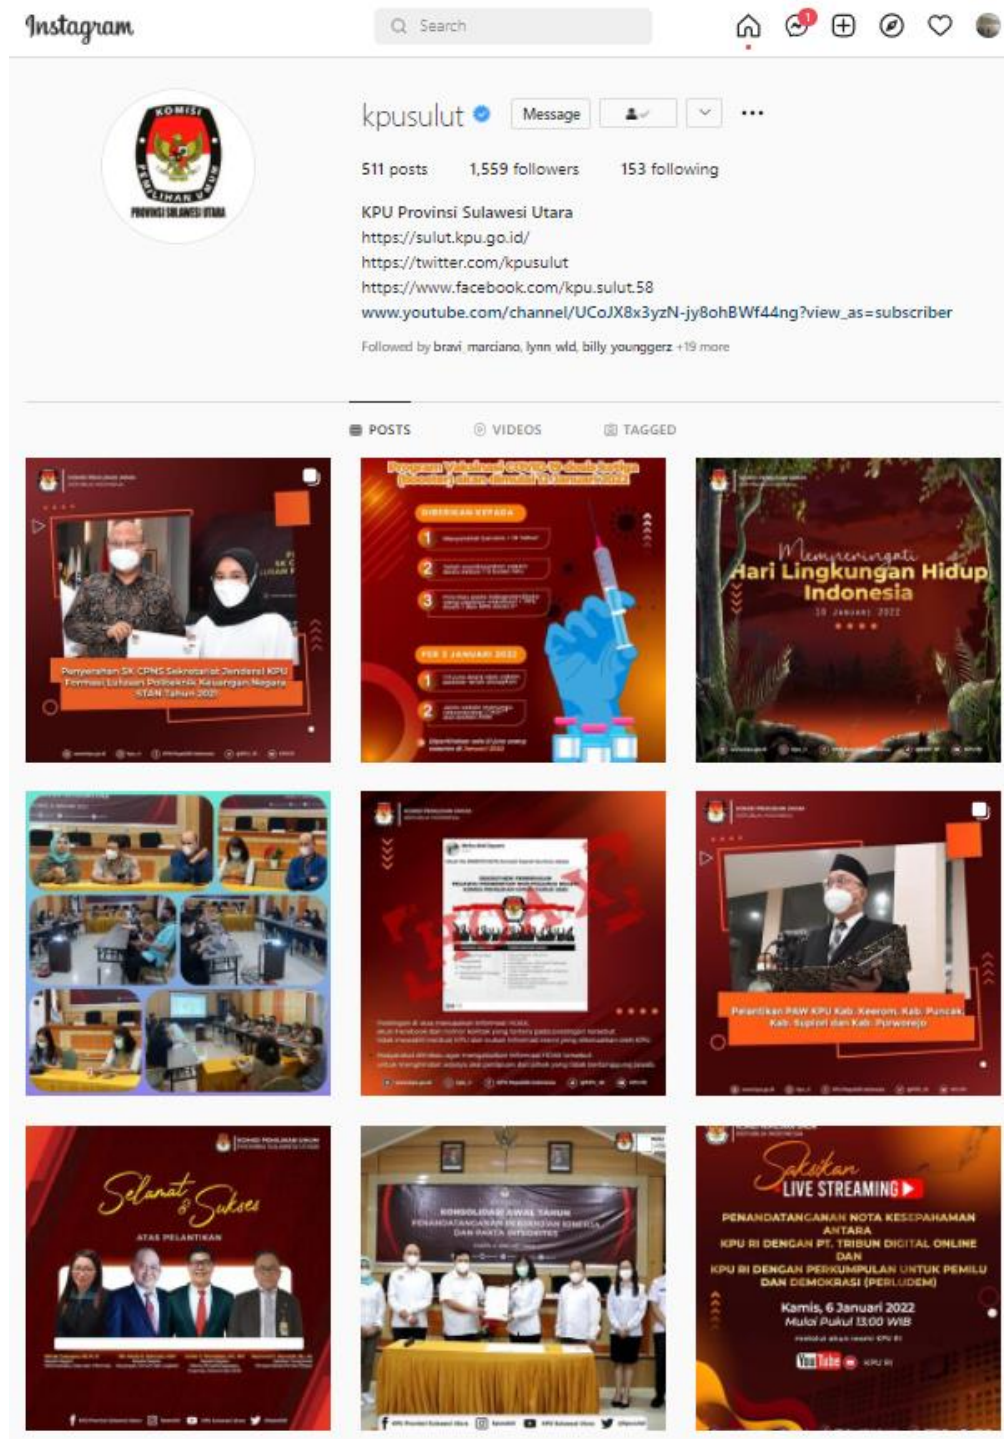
Instagram

Search

kpusulut

Message

511 posts 1,559 followers 153 following

KPU Provinsi Sulawesi Utara
https://sulut.kpu.go.id/
https://twitter.com/kpusulut
https://www.facebook.com/kpu.sulut.58
www.youtube.com/channel/UCoJX8x3yzN-jy8ohBWf44ng?view_as=subscriber

Followed by bravi_marciano, lynn_wld, billy_younggerz +19 more

POSTS VIDEOS TAGGED

Penyerahan SK CPNS Sekretariat Jenderal KPU Formasi Lulusan Politeknik Keuangan Negara STAN Tahun 2021

Program Vaksinasi COVID-19 dosis ketiga (booster) akan dimulai 12 Januari 2022

DIBERIKAN KEPADA

PER 3 JANUARI 2022

Memperingati Hari Lingkungan Hidup Indonesia
10 Januari 2022

HOAX

Pelantikan PAW KPU Kab. Keerom, Kab. Puncak, Kab. Supiori dan Kab. Purworejo

Selamat & Sukses
ATAS PELANTIKAN

KONSOLIDASI AWAL TAHUN
PENANDATANGANAN PERJANJIAN KINERJA DAN PAKTA INTEGRITAS

Saksikan LIVE STREAMING
PENANDATANGANAN NOTA KESEPAHAMAN ANTARA KPU RI DENGAN PT. TRIBUN DIGITAL ONLINE DAN KPU RI DENGAN PERKUMPULAN UNTUK PEMILU DAN DEMOKRASI (PERLUDEM)
Kamis, 6 Januari 2022
Mulai Pukul 13.00 WIB
YouTube KPU RI